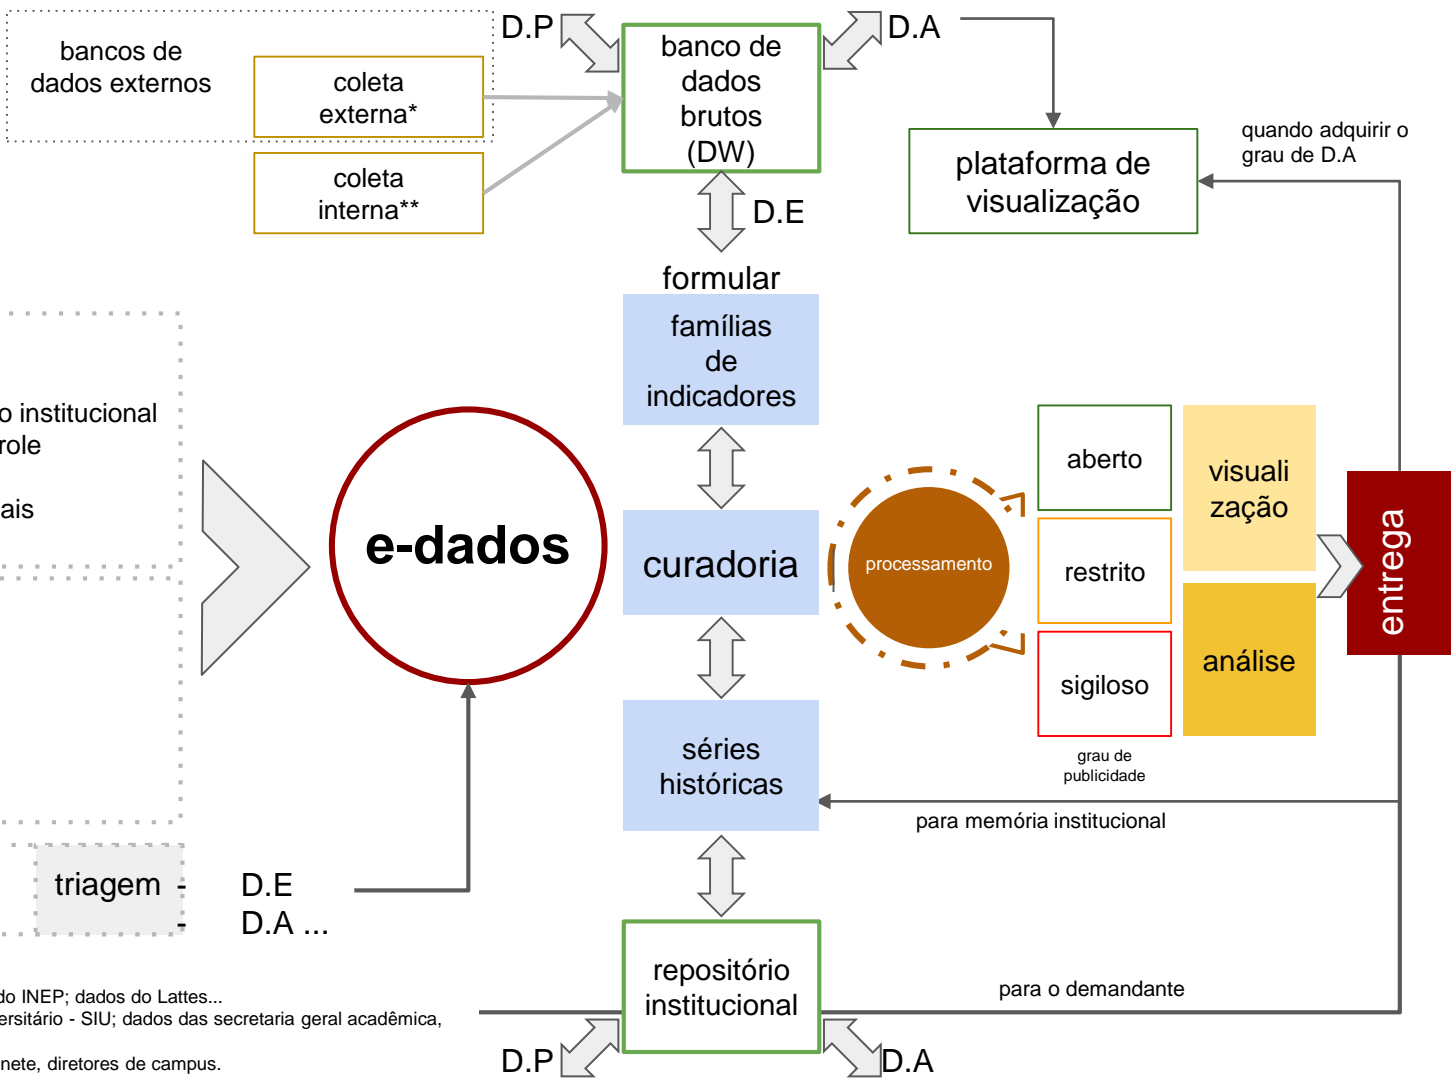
bancos de dados externos

coleta externa*

coleta interna**

D.P

banco de dados brutos (DW)

D.A

plataforma de visualização

quando adquirir o grau de D.A

D.E

formular

famílias de indicadores

o institucional
role

ais

e-dados

curadoria

processamento

aberto

restrito

sigiloso

grau de publicidade

visuali zação

análise

entrega

séries históricas

para memória institucional

triagem -
-

D.E
D.A ...

repositório institucional

para o demandante

do INEP; dados do Lattes...
ersitário - SIU; dados das secretaria geral acadêmica,

nete, diretores de campus.

D.P

D.A